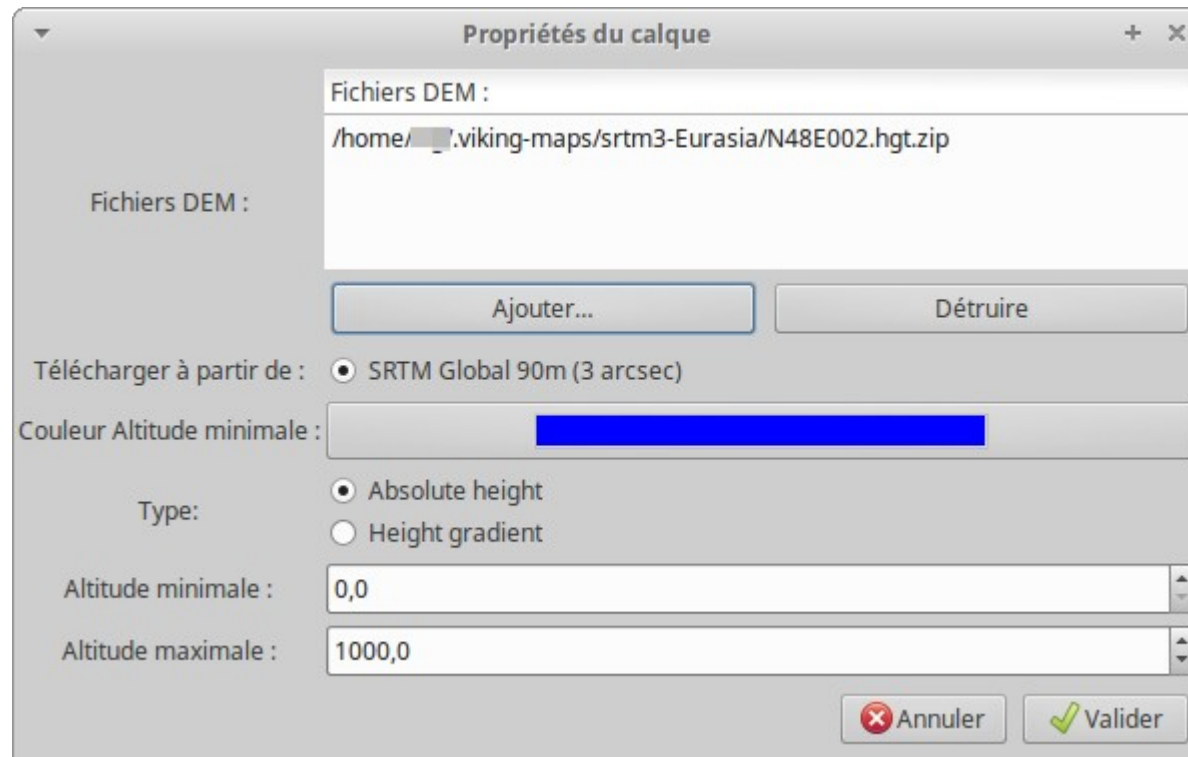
Propriétés du calque

+ ×

Fichiers DEM :

Fichiers DEM :

/home/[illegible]/.viking-maps/srtm3-Eurasia/N48E002.hgt.zip

Ajouter...

Détruire

Télécharger à partir de :

SRTM Global 90m (3 arcsec)

Couleur Altitude minimale :

Type:

Absolute height

Height gradient

Altitude minimale :

0,0

Altitude maximale :

1000,0

Annuler

Valider